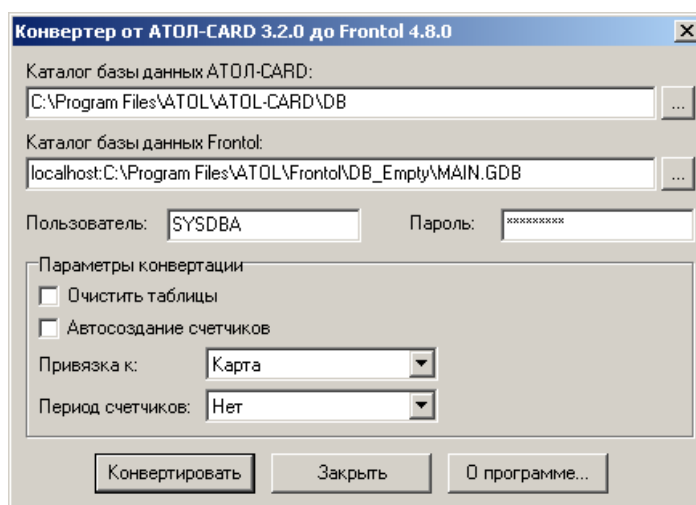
Конвертер от АТОЛ-CARD 3.2.0 до Frontol 4.8.0

Каталог базы данных АТОЛ-CARD:
C:\Program Files\ATOL\ATOL-CARD\DB
...

Каталог базы данных Frontol:
localhost:C:\Program Files\ATOL\Frontol\DB_Empty\MAIN.GDB
...

Пользователь: SYSDBA
Пароль: *********

Параметры конвертации
Очистить таблицы
Автосоздание счетчиков
Привязка к: Карта
Период счетчиков: Нет

Конвертировать
Закрыть
О программе...